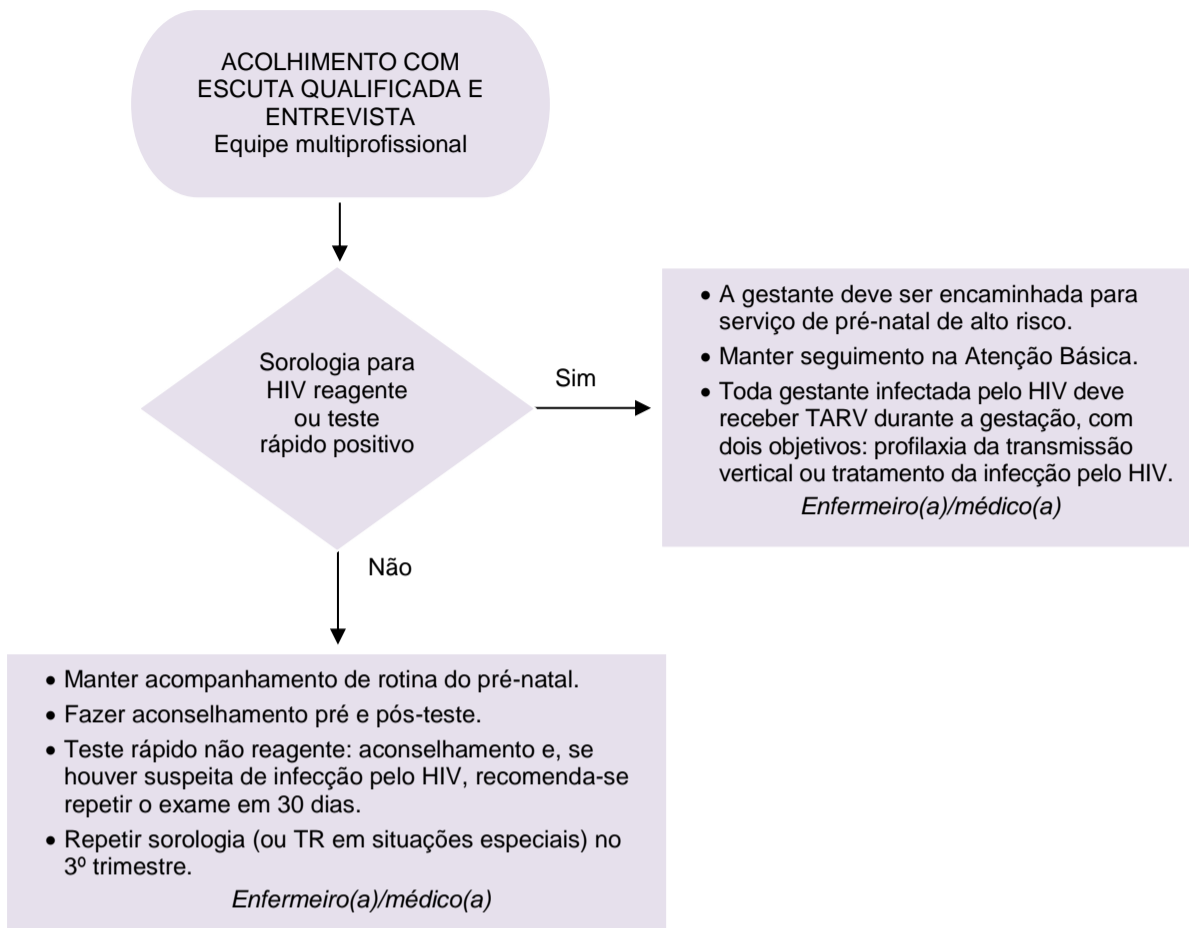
ACOLHIMENTO COM ESCUTA QUALIFICADA E ENTREVISTA
Equipe multiprofissional

Sorologia para HIV reagente ou teste rápido positivo

Sim

• A gestante deve ser encaminhada para serviço de pré-natal de alto risco.
• Manter seguimento na Atenção Básica.
• Toda gestante infectada pelo HIV deve receber TARV durante a gestação, com dois objetivos: profilaxia da transmissão vertical ou tratamento da infecção pelo HIV.
Enfermeiro(a)/médico(a)

Não

• Manter acompanhamento de rotina do pré-natal.
• Fazer aconselhamento pré e pós-teste.
• Teste rápido não reagente: aconselhamento e, se houver suspeita de infecção pelo HIV, recomenda-se repetir o exame em 30 dias.
• Repetir sorologia (ou TR em situações especiais) no 3º trimestre.
Enfermeiro(a)/médico(a)